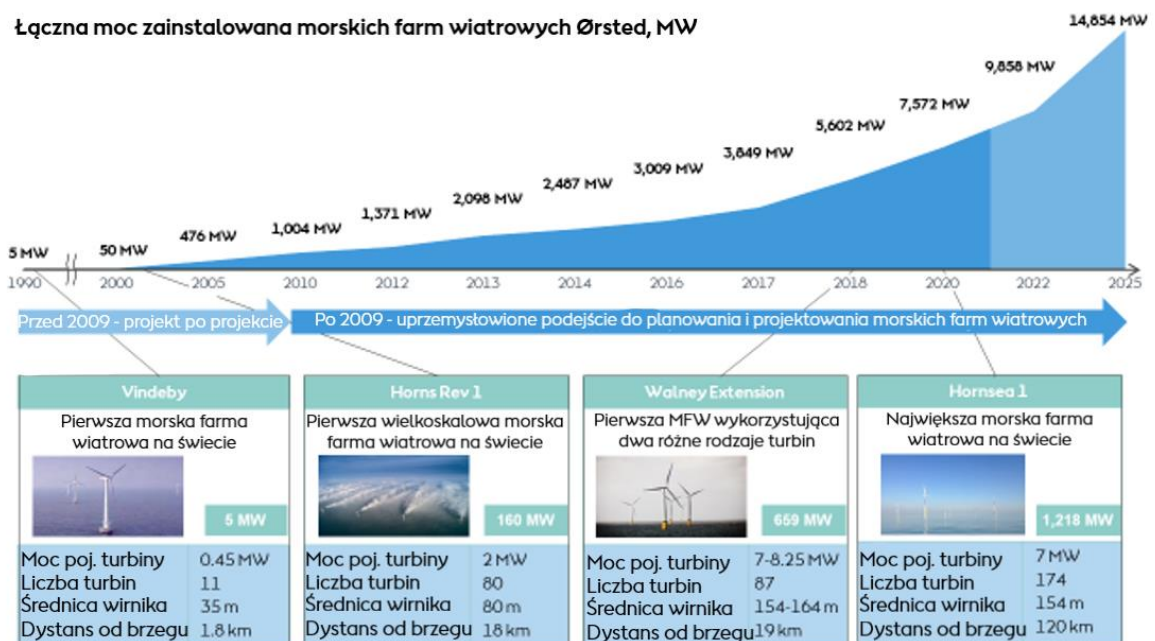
Łączna moc zainstalowana morskich farm wiatrowych Ørsted, MW

5 MW
50 MW
476 MW
1,004 MW
1,371 MW
2,098 MW
2,487 MW
3,009 MW
3,849 MW
5,602 MW
7,572 MW
9,858 MW
14,654 MW

1990 2000 2005 2010 2012 2013 2014 2016 2017 2018 2020 2022 2025

Przed 2009 - projekt po projekcie
Po 2009 - uprzemysłowione podejście do planowania i projektowania morskich farm wiatrowych

Vindeby
Pierwsza morska farma wiatrowa na świecie
5 MW

| | |
|---|---|
| Moc poj. turbiny | 0.45 MW |
| Liczba turbin | 11 |
| Średnica wirnika | 35 m |
| Dystans od brzegu | 1.8 km |

Horns Rev 1
Pierwsza wielkoskalowa morska farma wiatrowa na świecie
160 MW

| | |
|---|---|
| Moc poj. turbiny | 2 MW |
| Liczba turbin | 80 |
| Średnica wirnika | 80 m |
| Dystans od brzegu | 18 km |

Walney Extension
Pierwsza MFW wykorzystująca dwa różne rodzaje turbin
659 MW

| | |
|---|---|
| Moc poj. turbiny | 7-8.25 MW |
| Liczba turbin | 87 |
| Średnica wirnika | 154-164 m |
| Dystans od brzegu | 19 km |

Hornsea 1
Największa morska farma wiatrowa na świecie
1,218 MW

| | |
|---|---|
| Moc poj. turbiny | 7 MW |
| Liczba turbin | 174 |
| Średnica wirnika | 154 m |
| Dystans od brzegu | 120 km |